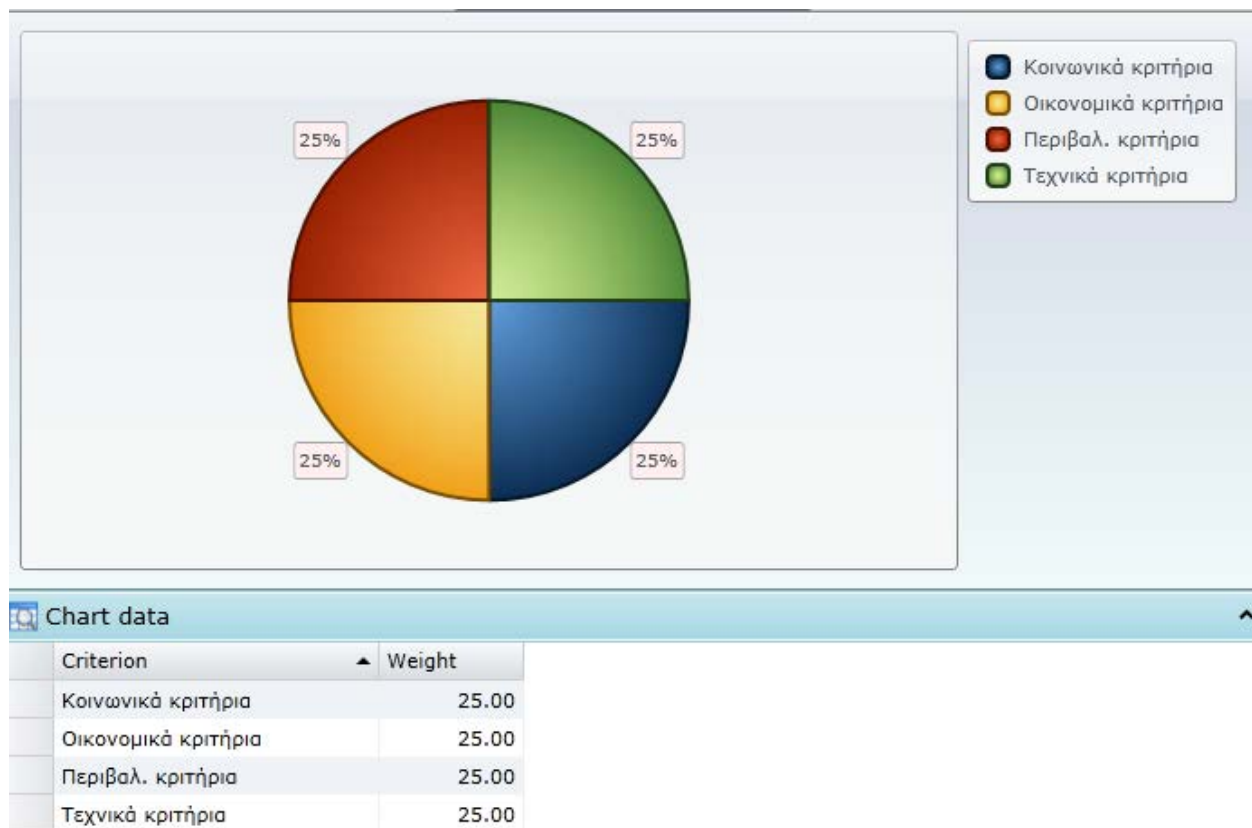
25%
25%
25%
25%

Κοινωνικά κριτήρια
Οικονομικά κριτήρια
Περιβαλ. κριτήρια
Τεχνικά κριτήρια

Chart data

| Criterion | Weight |
|---|---|
| Κοινωνικά κριτήρια | 25.00 |
| Οικονομικά κριτήρια | 25.00 |
| Περιβαλ. κριτήρια | 25.00 |
| Τεχνικά κριτήρια | 25.00 |